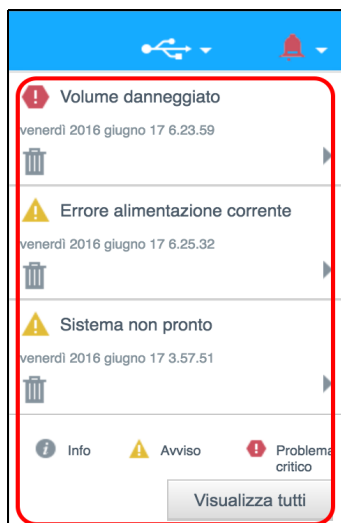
Volume danneggiato

venerdì 2016 giugno 17 6.23.59

Errore alimentazione corrente

venerdì 2016 giugno 17 6.25.32

Sistema non pronto

venerdì 2016 giugno 17 3.57.51

Info

Avviso

Problema critico

Visualizza tutti